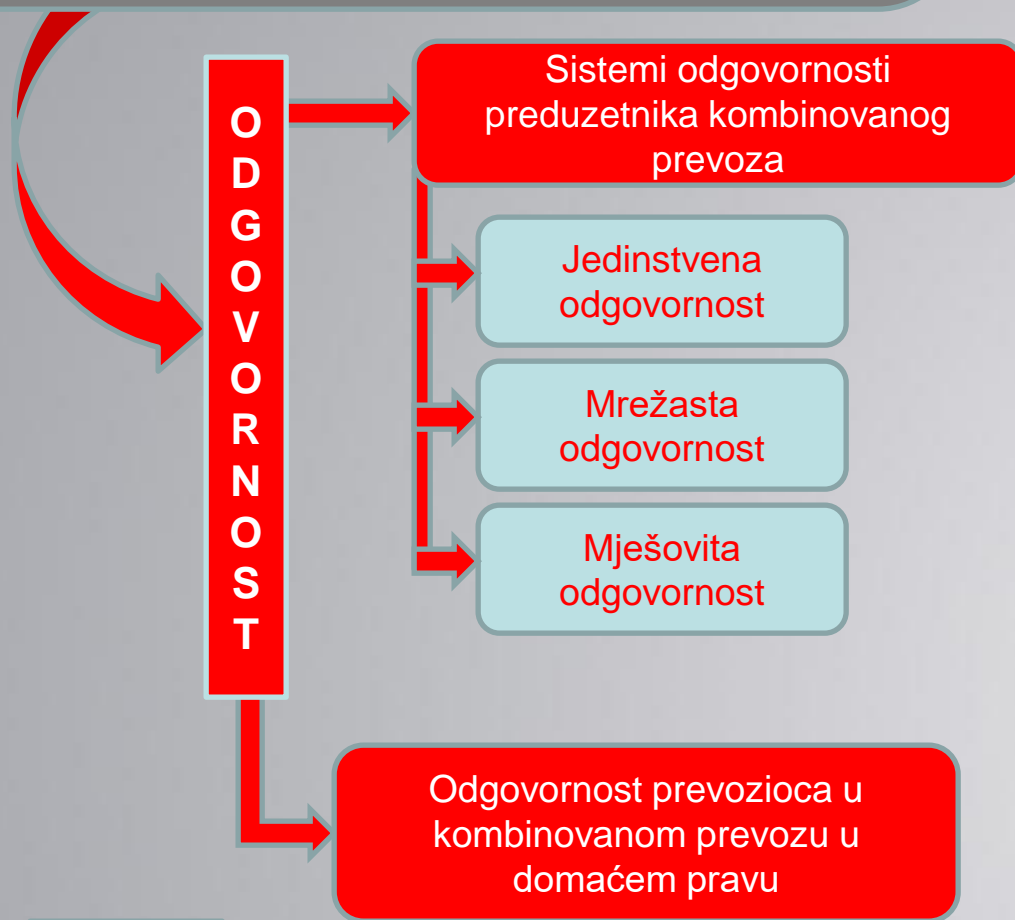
ODGOVORNOST

Sistemi odgovornosti preduzetnika kombinovanog prevoza

Jedinstvena odgovornost

Mrežasta odgovornost

Mješovita odgovornost

Odgovornost prevozioca u kombinovanom prevozu u domaćem pravu